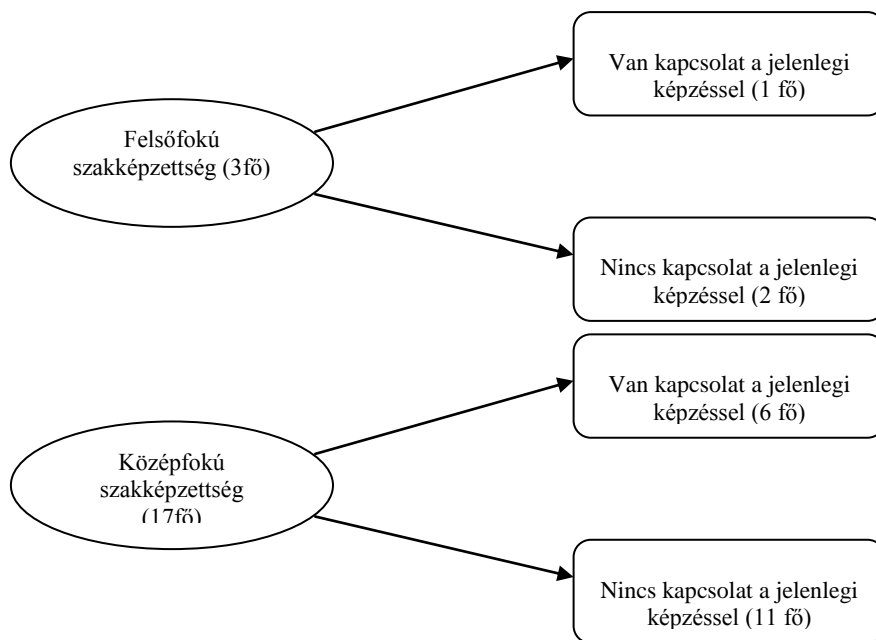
Felsőfokú szakképzettség (3fő)

Van kapcsolat a jelenlegi képzéssel (1 fő)

Nincs kapcsolat a jelenlegi képzéssel (2 fő)

Középfokú szakképzettség (17fő)

Van kapcsolat a jelenlegi képzéssel (6 fő)

Nincs kapcsolat a jelenlegi képzéssel (11 fő)